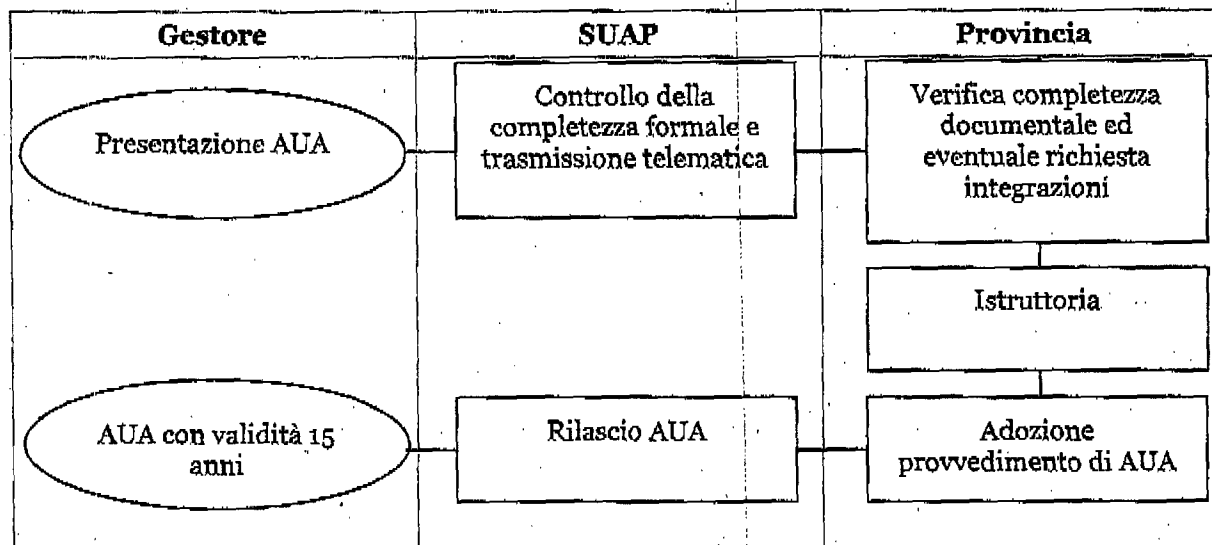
Gestore

SUAP

Provincia

Presentazione AUA

Controllo della completezza formale e trasmissione telematica

Verifica completezza documentale ed eventuale richiesta integrazioni

Istruttoria

AUA con validità 15 anni

Rilascio AUA

Adozione provvedimento di AUA